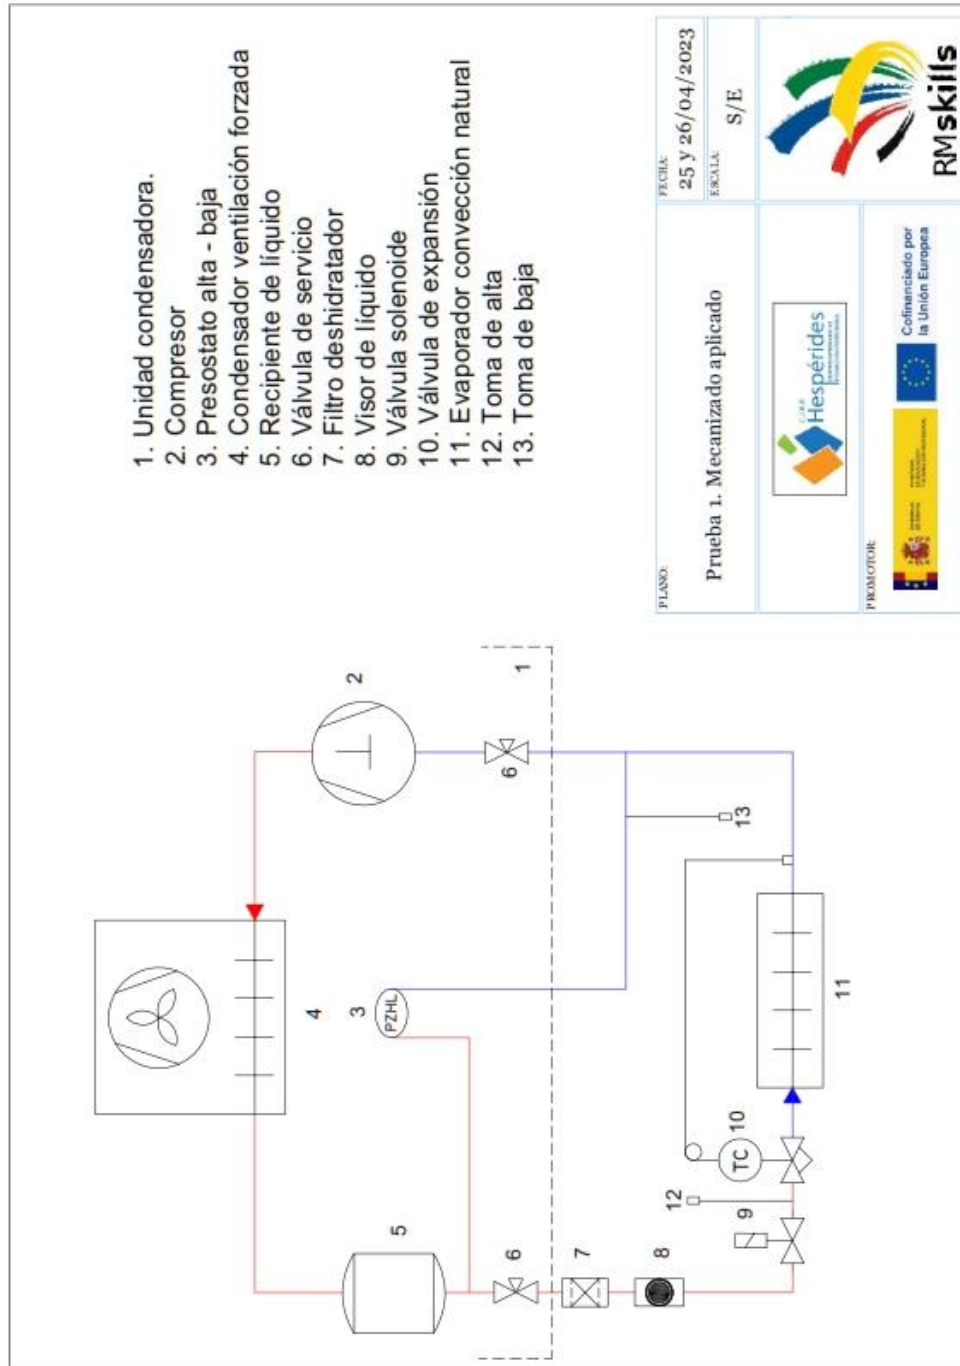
1. Unidad condensadora.
2. Compresor
3. Presostato alta - baja
4. Condensador ventilación forzada
5. Recipiente de líquido
6. Válvula de servicio
7. Filtro deshidratador
8. Visor de líquido
9. Válvula solenoide
10. Válvula de expansión
11. Evaporador convección natural
12. Toma de alta
13. Toma de baja

PLANO:
Prueba 1. Mecanizado aplicado

FECHA:
25 y 26/04/2023

ESCALA:
S/E

PROMOTOR:

Hespérides

Cofinanciado por la Unión Europea

RMskills

1
2
3
PZHL
4
5
6
6
7
8
9
10
TC
11
12
13